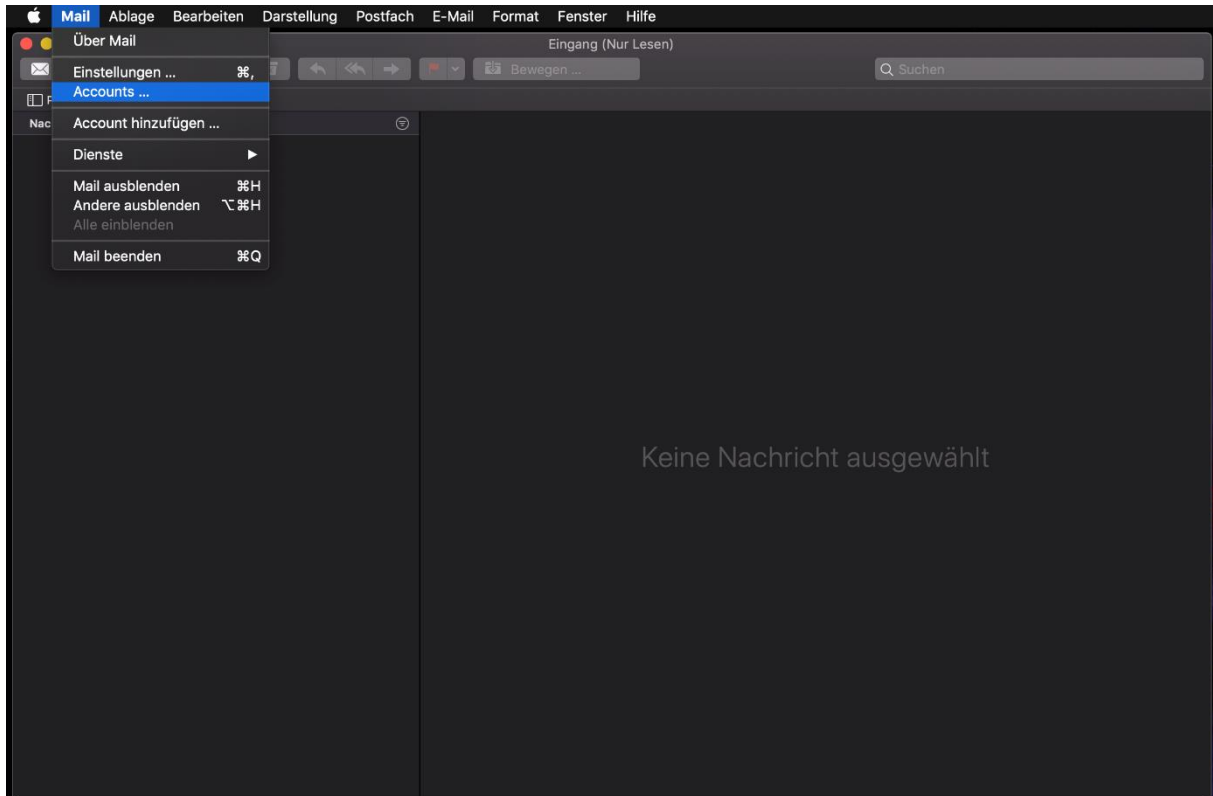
Mail Ablage Bearbeiten Darstellung Postfach E-Mail Format Fenster Hilfe

Über Mail

Einstellungen … ⌘,
Accounts …

Account hinzufügen …

Dienste ▶

Mail ausblenden ⌘H
Andere ausblenden ⌥⌘H
Alle einblenden

Mail beenden ⌘Q

Eingang (Nur Lesen)

Bewegen …

Suchen

Nac

Keine Nachricht ausgewählt